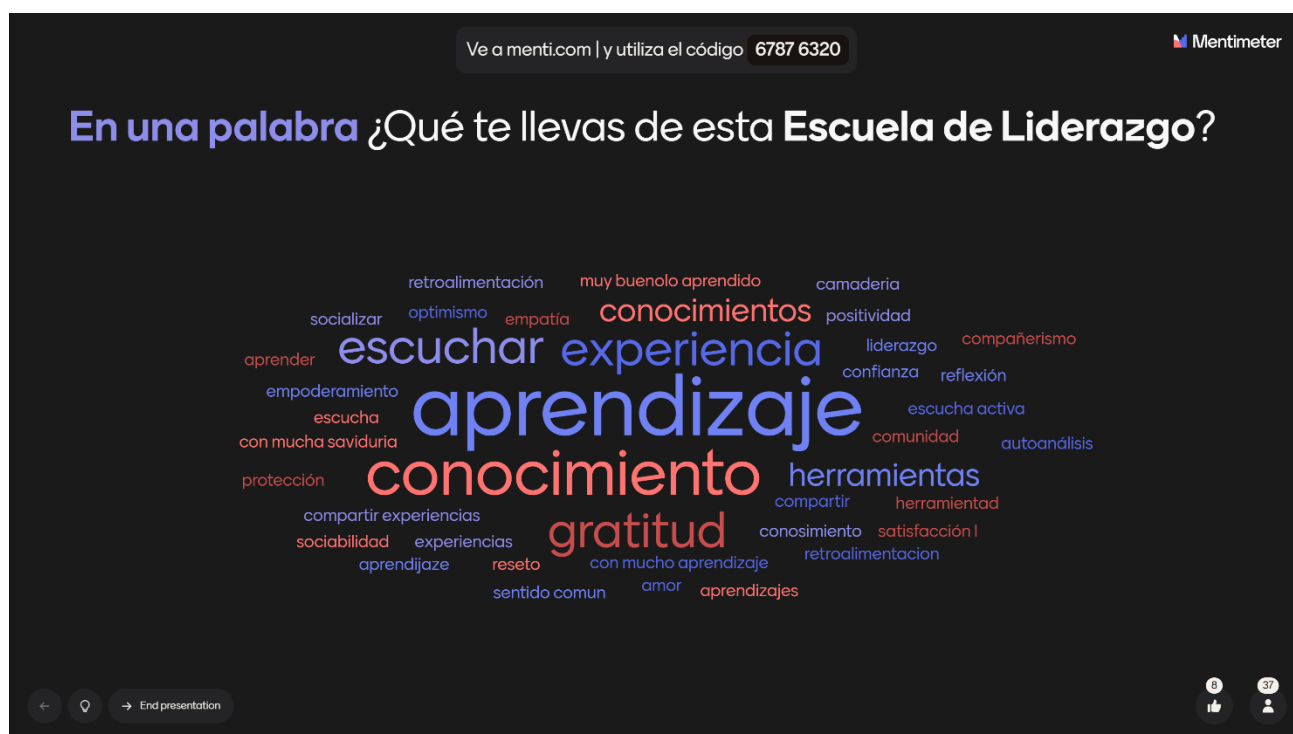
Ve a menti.com | y utiliza el código 6787 6320

Mentimeter

En una palabra ¿Qué te llevas de esta Escuela de Liderazgo?

retroalimentación muy buenolo aprendido camaderia
socializar optimismo empatía conocimientos positividad
aprender escuchar experiencia liderazgo compañerismo
empoderamiento confianza reflexión
escucha aprendizaje escucha activa
con mucha saviduria comunidad autoanálisis
protección conocimiento herramientas
compartir herramientad
compartir experiencias gratitud conosimiento satisfacción l
sociabilidad experiencias retroalimentacion
aprendijaze reseto con mucho aprendizaje
sentido comun amor aprendizajes

End presentation

8

37